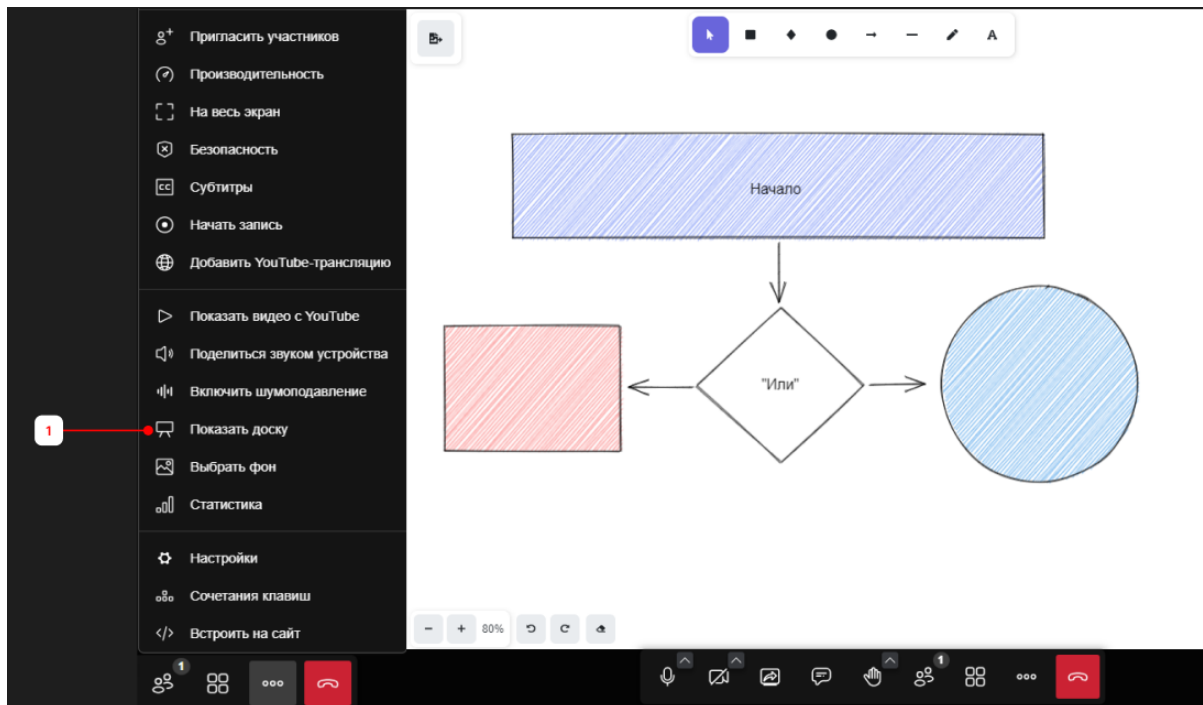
Пригласить участников
Производительность
На весь экран
Безопасность
Субтитры
Начать запись
Добавить YouTube-трансляцию
Показать видео с YouTube
Поделиться звуком устройства
Включить шумоподавление
1
Показать доску
Выбрать фон
Статистика
Настройки
Сочетания клавиш
Встроить на сайт

A

Начало

"Или"

80%

1

1